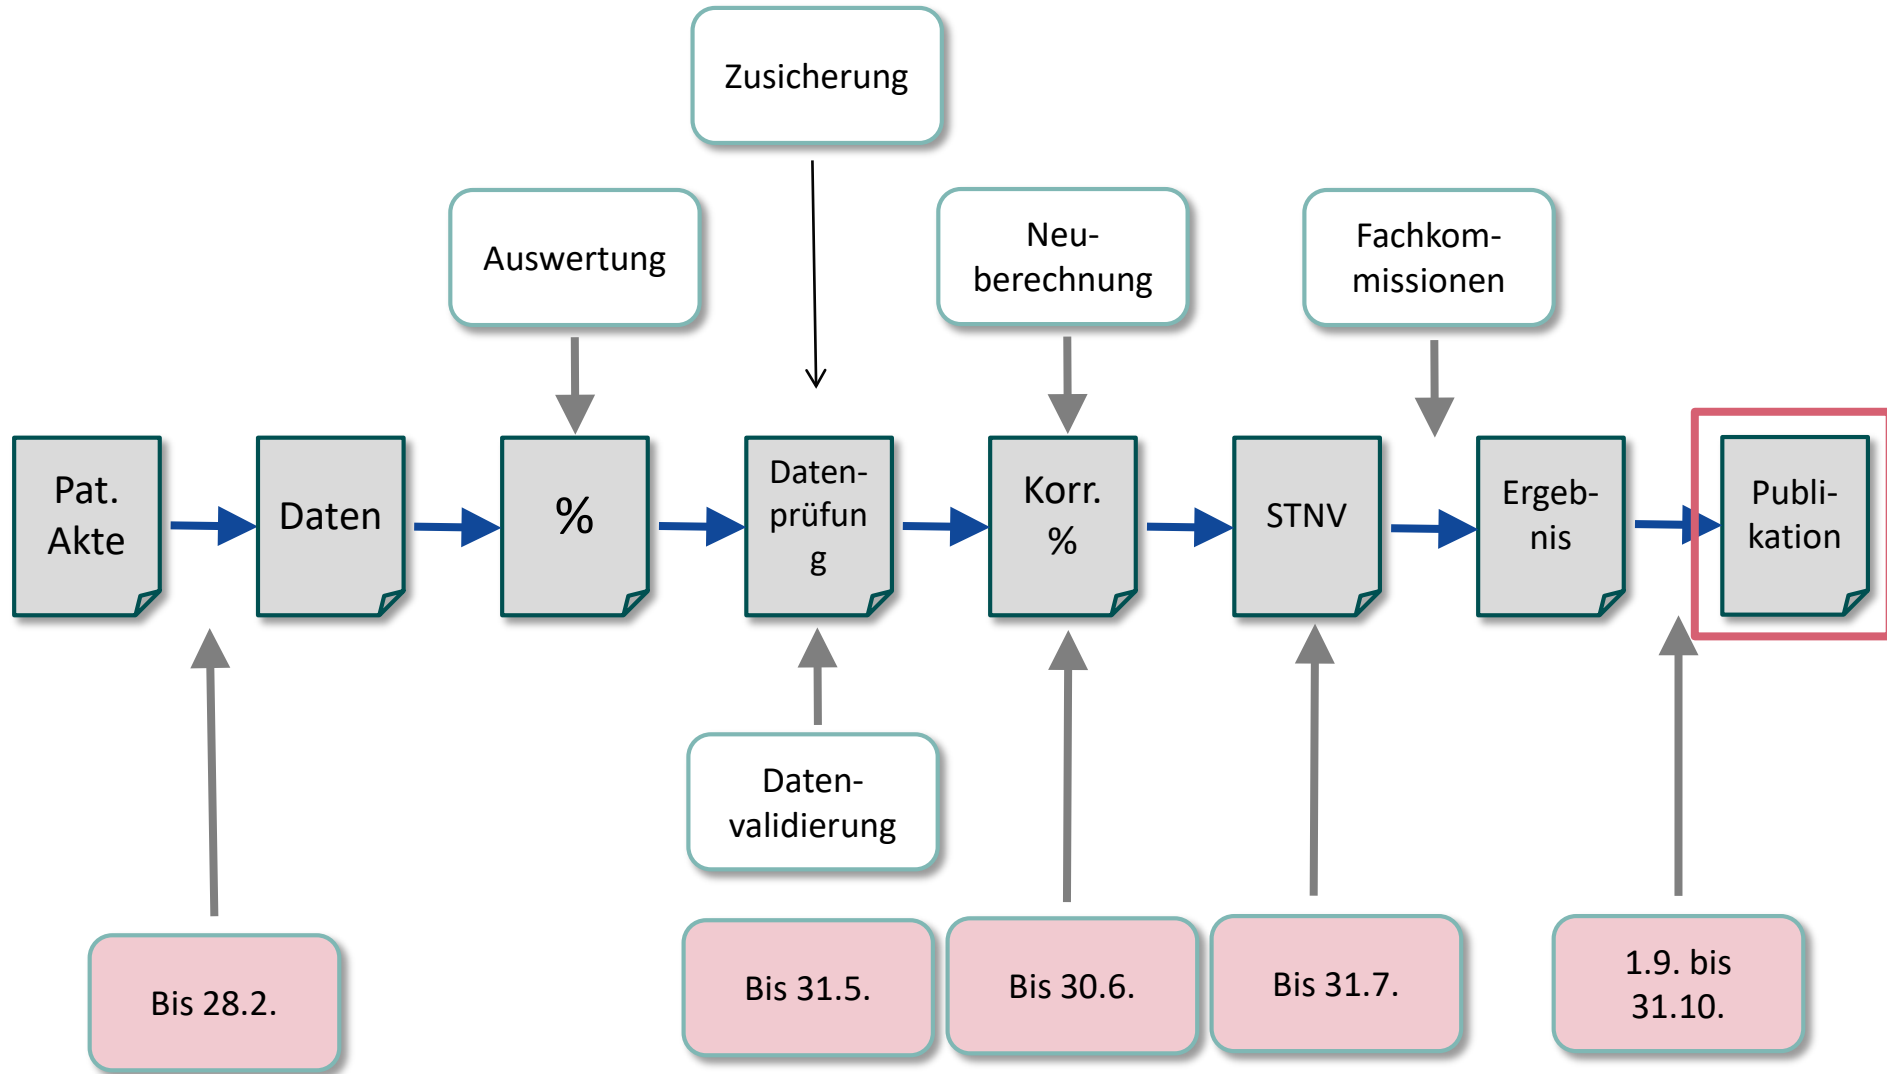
Zusicherung

Auswertung

Neu-berechnung

Fachkom-missionen

Pat. Akte

Daten

%

Daten-prüfun g

Korr. %

STNV

Ergeb-nis

Publi-kation

Daten-validierung

Bis 28.2.

Bis 31.5.

Bis 30.6.

Bis 31.7.

1.9. bis 31.10.